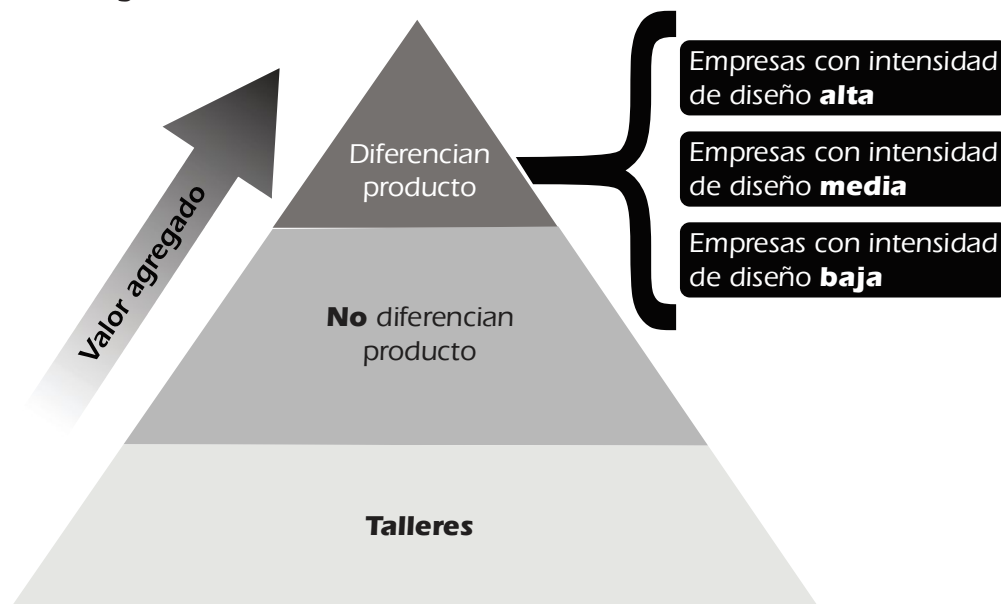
Valor agregado

Diferencian producto

Empresas con intensidad de diseño **alta**

Empresas con intensidad de diseño **media**

Empresas con intensidad de diseño **baja**

**No** diferencian producto

**Talleres**